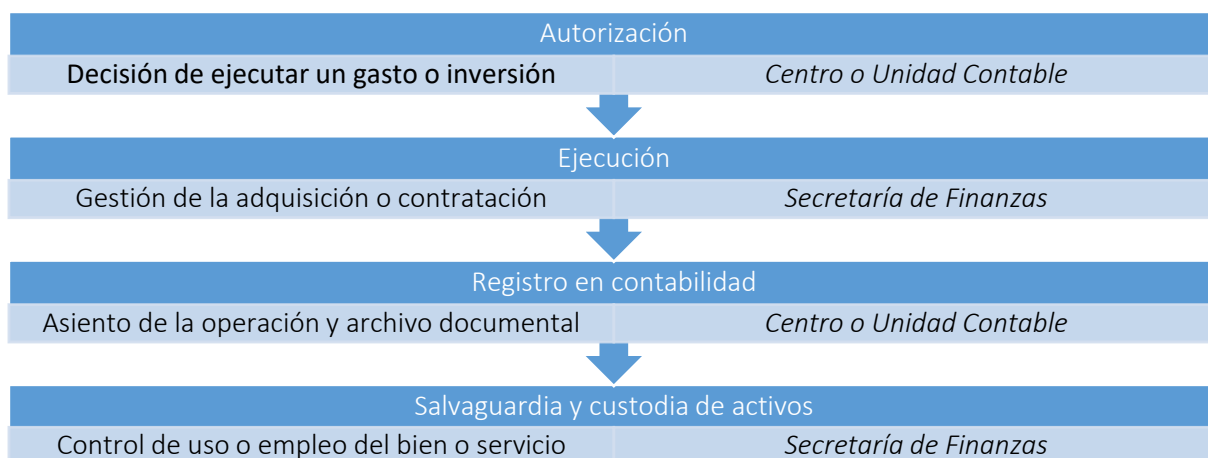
Autorización

Decisión de ejecutar un gasto o inversión | Centro o Unidad Contable

Ejecución

Gestión de la adquisición o contratación | Secretaría de Finanzas

Registro en contabilidad

Asiento de la operación y archivo documental | Centro o Unidad Contable

Salvaguardia y custodia de activos

Control de uso o empleo del bien o servicio | Secretaría de Finanzas